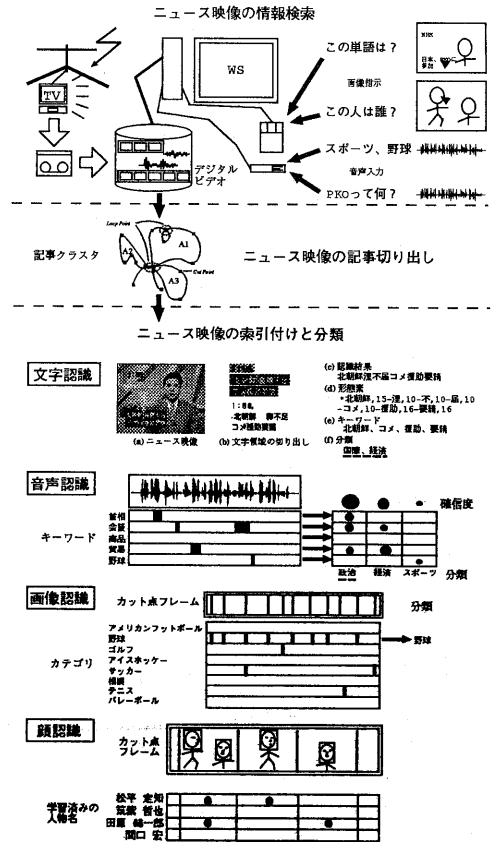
ニュース映像の情報検索

TV

WS

デジタルビデオ

この単語は？

画像指示

この人は誰？

スポーツ、野球

音声入力

PKOって何？

NHK

日本 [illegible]

記事クラスタ

Loop Point

Cut Point

A1

A2

A3

ニュース映像の記事切り出し

ニュース映像の索引付けと分類

文字認識

(a) ニュース映像

(b) 文字領域の切り出し

1:8 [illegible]

北朝鮮 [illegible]不足

コメ援助要請

(c) 認識結果
北朝鮮深刻不足コメ援助要請

(d) 形態素
・北朝鮮, 15-深, 10-不, 10-足, 10-コメ, 10-援助, 16-要請, 16

(e) キーワード
北朝鮮、コメ、援助、要請

(f) 分類
国際、経済

音声認識

キーワード

首相

会議

商品

貿易

野球

確信度

政治

経済

スポーツ

分類

画像認識

カット点フレーム

分類

カテゴリ

アメリカンフットボール

野球

ゴルフ

アイスホッケー

サッカー

相撲

テニス

バレーボール

野球

顔認識

カット点フレーム

学習済みの人物名

松平 定知

筑紫 哲也

田原 総一郎

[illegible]口 安